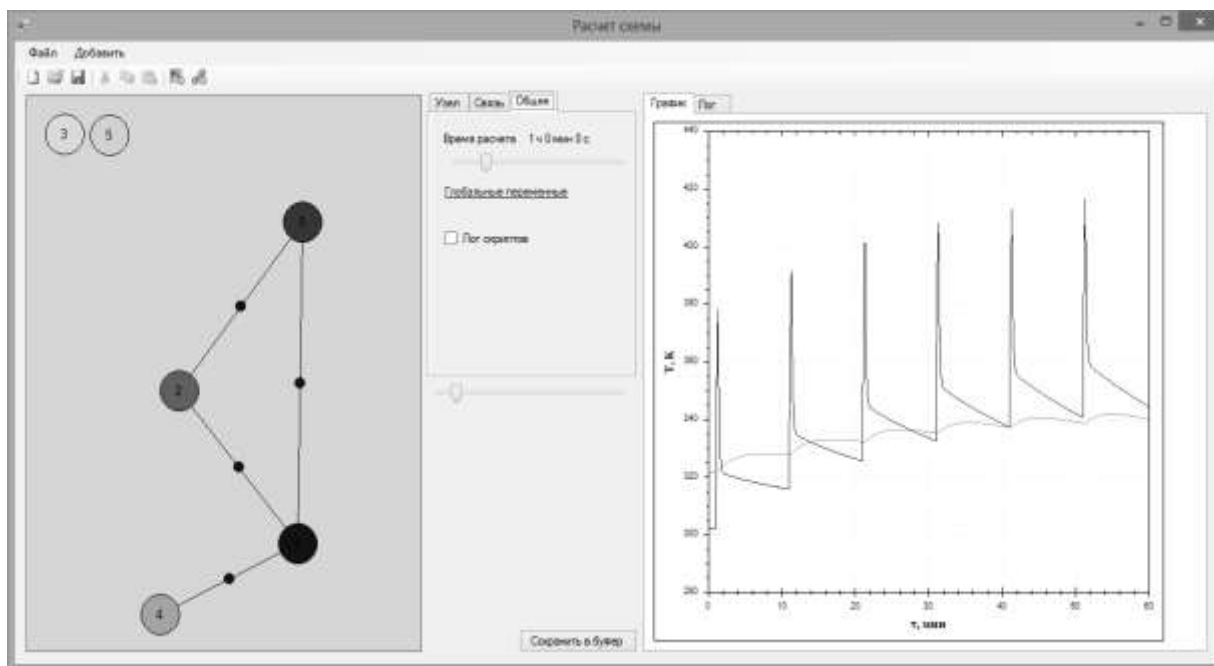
Расчет схемы

Файл Добавить

3 5

2

4

Узел Связь Общее

Время расчета 1 ч 0 мин 0 с

Глобальные переменные

Лог скриптов

Сохранить в буфер

График Лог

440

420

400

380

360

340

320

300

280

T, K

0 10 20 30 40 50 60

τ, мин